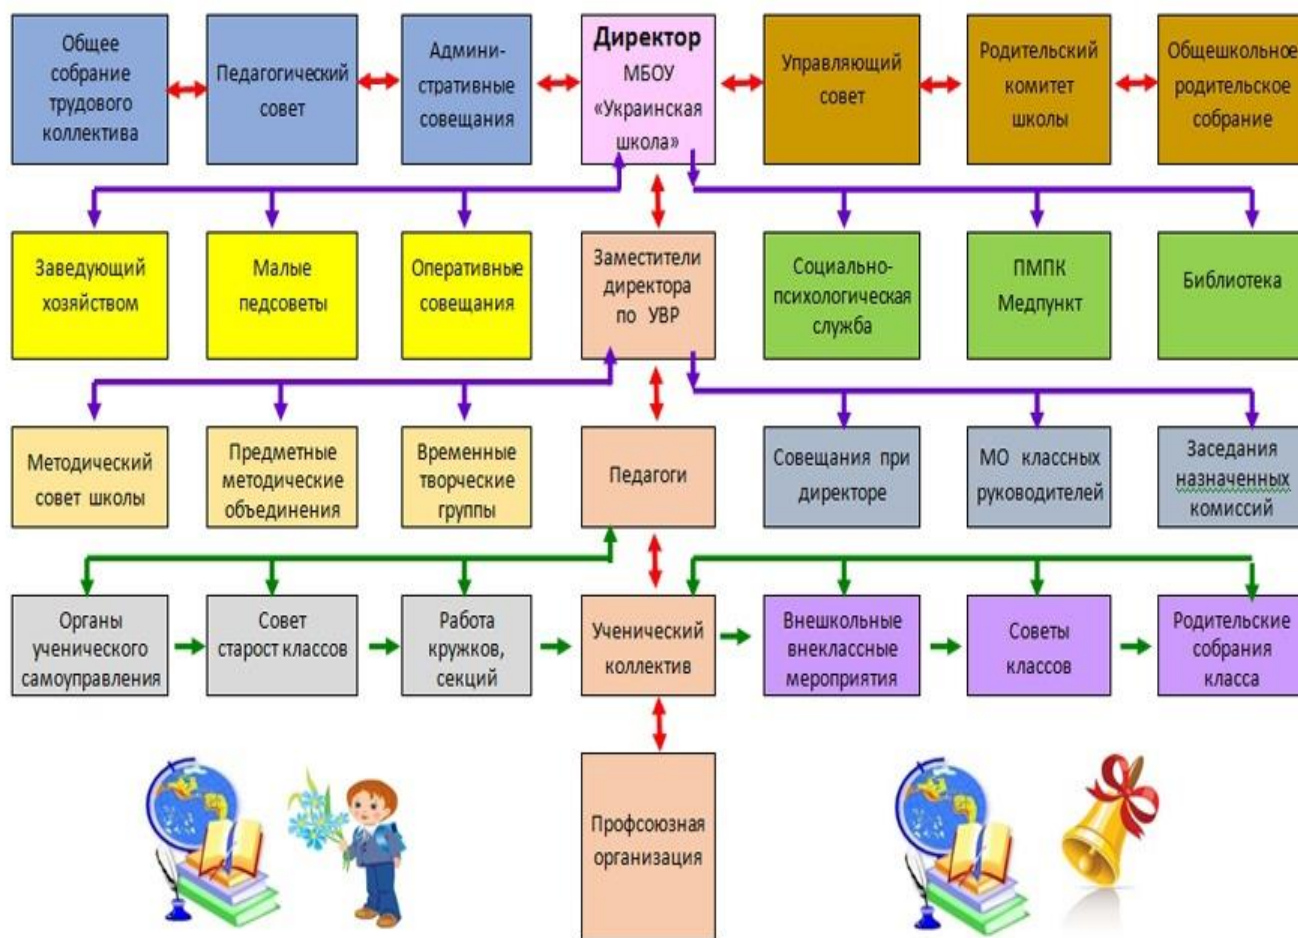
Общее собрание трудового коллектива

Педагогический совет

Административные совещания

Директор МБОУ «Украинская школа»

Управляющий совет

Родительский комитет школы

Общешкольное родительское собрание

Заведующий хозяйством

Малые педсоветы

Оперативные совещания

Заместители директора по УВР

Социально-психологическая служба

ПМПК Медпункт

Библиотека

Методический совет школы

Предметные методические объединения

Временные творческие группы

Педагоги

Совещания при директоре

МО классных руководителей

Заседания назначенных комиссий

Органы ученического самоуправления

Совет старост классов

Работа кружков, секций

Ученический коллектив

Внешкольные внеклассные мероприятия

Советы классов

Родительские собрания класса

Профсоюзная организация